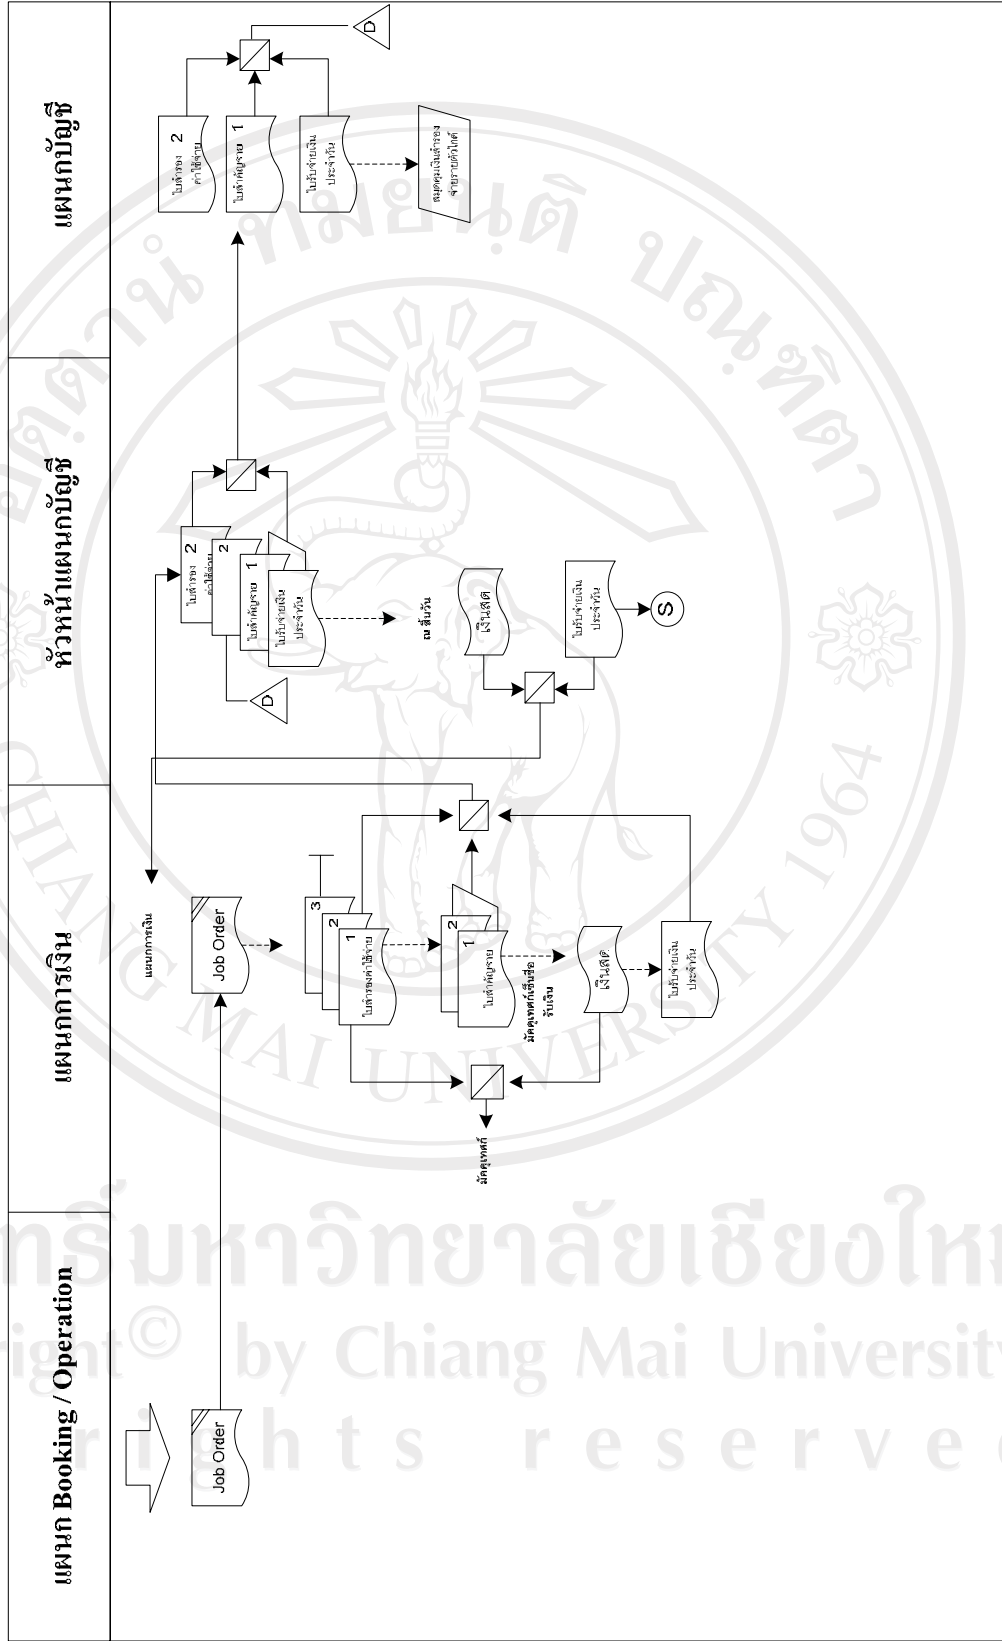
แผนก Booking / Operation

แผนกการเงิน

หัวหน้าแผนกบัญชี

แผนกบัญชี

Job Order

Job Order

แผนกการเงิน

3
2
1
ใบสำรองค่าใช้จ่าย

2
1
ใบสำคัญจ่าย

มัดคุเทศก์เซ็นชื่อรับเงิน

เงินสด

ใบรับจ่ายเงินประจำวัน

มัคคุเทศก์

ใบสำรองค่าใช้จ่าย 2

ใบสำคัญจ่าย 2 1

ใบรับจ่ายเงินประจำวัน

D

ณ สิ้นวัน

เงินสด

ใบรับจ่ายเงินประจำวัน

S

ใบสำรองค่าใช้จ่าย 2

ใบสำคัญจ่าย 1

ใบรับจ่ายเงินประจำวัน

สมุดคุมเงินสำรองจ่ายรายตัวไกด์

D

มหาวิทยาลัยเชียงใหม่
Copyright© by Chiang Mai University
All rights reserved